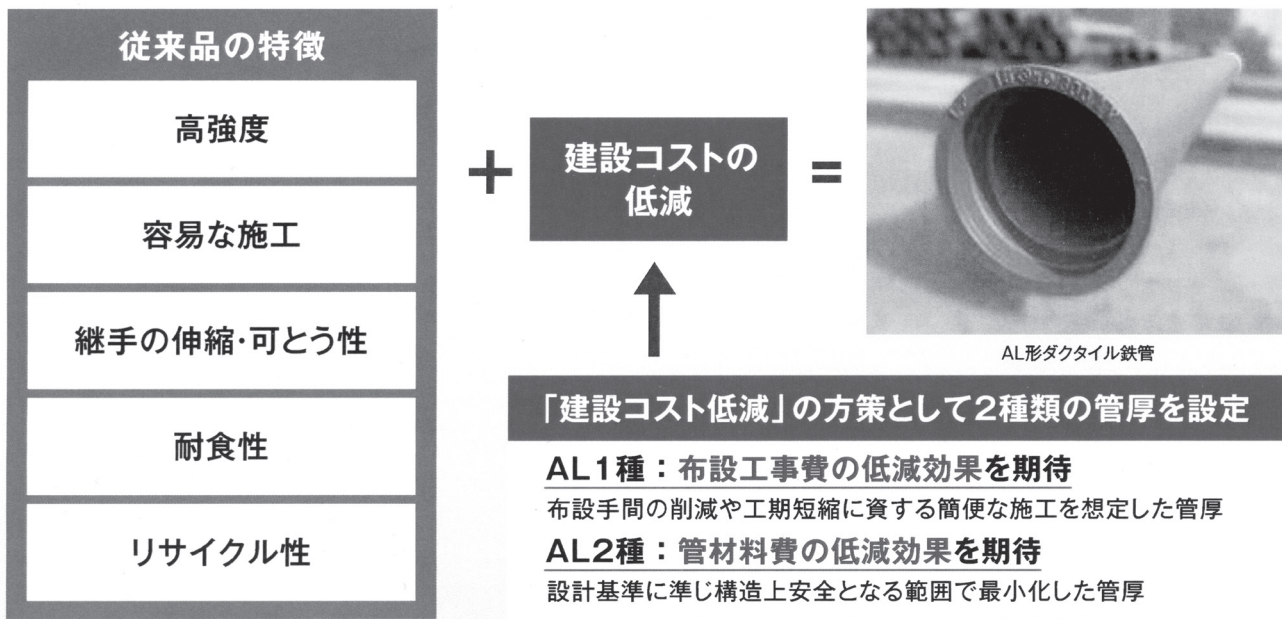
従来品の特徴

高強度

容易な施工

継手の伸縮･可とう性

耐食性

リサイクル性

+

建設コストの低減

=

AL形ダクタイル鉄管

「建設コスト低減」の方策として2種類の管厚を設定

AL1種：布設工事費の低減効果を期待

布設手間の削減や工期短縮に資する簡便な施工を想定した管厚

AL2種：管材料費の低減効果を期待

設計基準に準じ構造上安全となる範囲で最小化した管厚